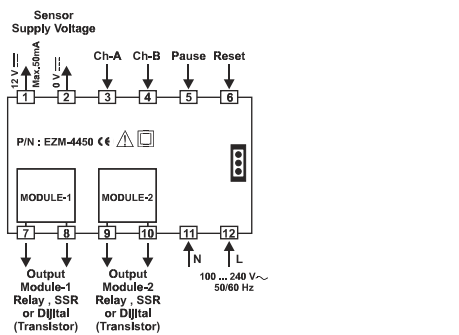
Sensor
Supply Voltage

12 V
Max. 50mA
0 V
Ch-A
Ch-B
Pause
Reset

1
2
3
4
5
6

P/N : EZM-4450 CE

MODULE-1
MODULE-2

7
8
9
10
11
12

N
L

Output
Module-1
Relay , SSR
or Dijital
(Transistor)

Output
Module-2
Relay , SSR
or Dijital
(Transistor)

100 ... 240 V$\sim$
50/60 Hz